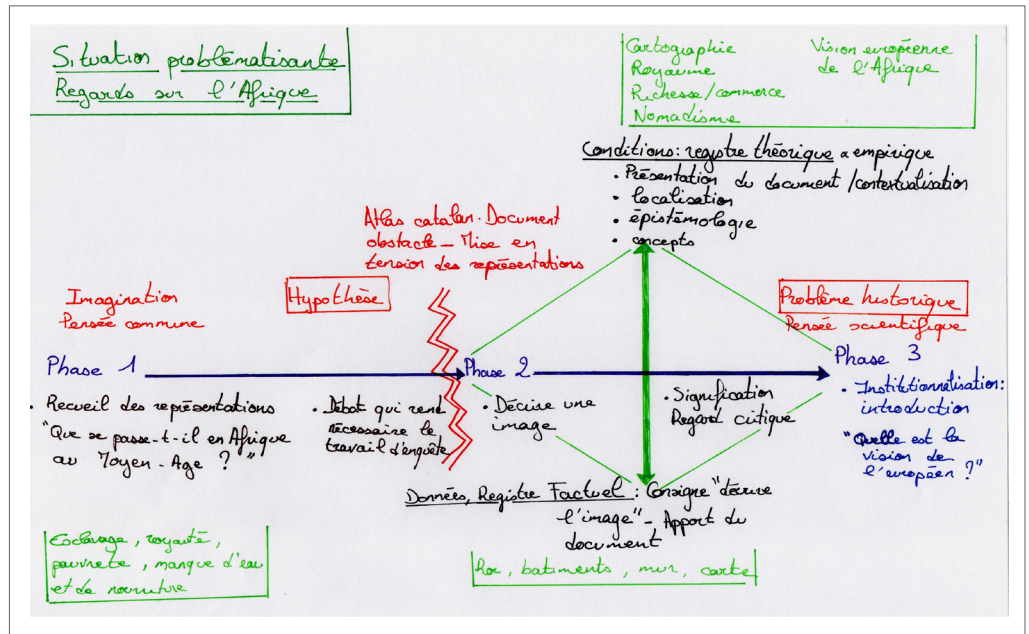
Situation problématisante
Regards sur l'Afrique

Cartographie
Royaume
Richesse/commerce
Nomadisme

Vision européenne de l'Afrique

Conditions: registre théorique & empirique
· Présentation du document/contextualisation
· localisation
· épistémologie
· concepts

Atlas catalan. Document obstacle - Mise en tension des représentations

Imagination
Pensée commune

Hypothèse

Problème historique
Pensée scientifique

Phase 1

Phase 2

Phase 3

· Recueil des représentations "Que se passe-t-il en Afrique au Moyen-Age ?"

· Débat qui rend nécessaire le travail d'enquête

· Décrire une image

· Signification
Regard critique

· Institutionnalisation: introduction
"Quelle est la vision de l'européen ?"

Données, Registre Factuel : Consigne "décrire l'image" - Apport du document

Esclavage, royauté, pauvreté, manque d'eau et de nourriture

Roi, batiments, mur, carte